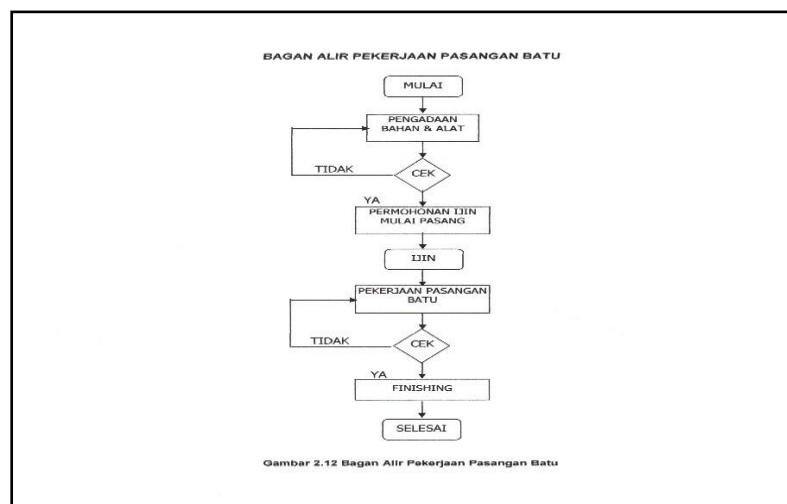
BAGAN ALIR PEKERJAAN PASANGAN BATU

MULAI

PENGADAAN BAHAN & ALAT

TIDAK

CEK

YA

PERMOHONAN IJIN MULAI PASANG

IJIN

PEKERJAAN PASANGAN BATU

TIDAK

CEK

YA

FINISHING

SELESAI

Gambar 2.12 Bagan Alir Pekerjaan Pasangan Batu